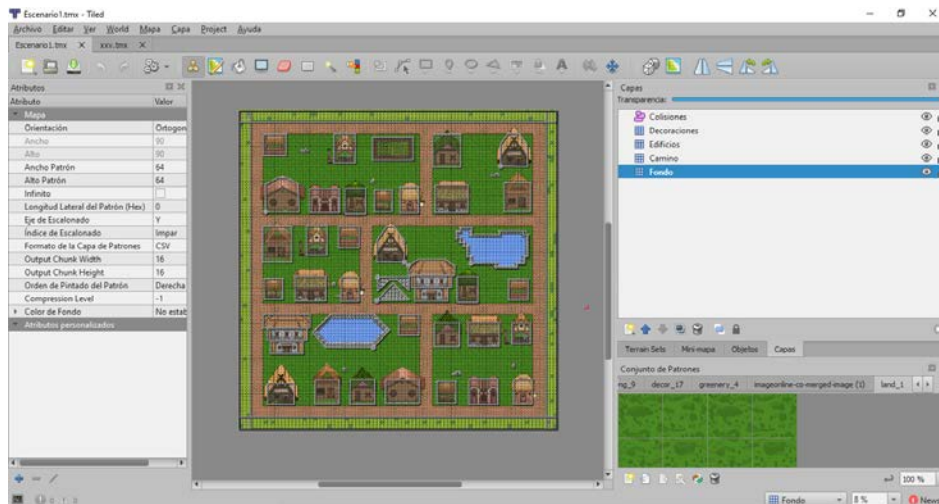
Escenario1.tmx - Tiled

Archivo Editar Ver World Mapa Capa Project Ayuda

Escenario1.tmx × xxx.tmx ×

Atributos

| Atributo | Valor |
|---|---|
| Mapa | |
| Orientación | Ortogon |
| Ancho | 90 |
| Alto | 90 |
| Ancho Patrón | 64 |
| Alto Patrón | 64 |
| Infinito | |
| Longitud Lateral del Patrón (Hex) | 0 |
| Eje de Escalonado | Y |
| Índice de Escalonado | Impar |
| Formato de la Capa de Patrones | CSV |
| Output Chunk Width | 16 |
| Output Chunk Height | 16 |
| Orden de Pintado del Patrón | Derecha |
| Compression Level | -1 |
| Color de Fondo | No estab |
| Atributos personalizados | |

Capas

Transparencia:

Colisiones
Decoraciones
Edificios
Camino
Fondo

Terrain Sets Mini-mapa Objetos Capas

Conjunto de Patrones

ng_9 decor_17 greenery_4 imageonline-co-merged-image (1) land_1

100 %

Fondo 8 % Nuevo